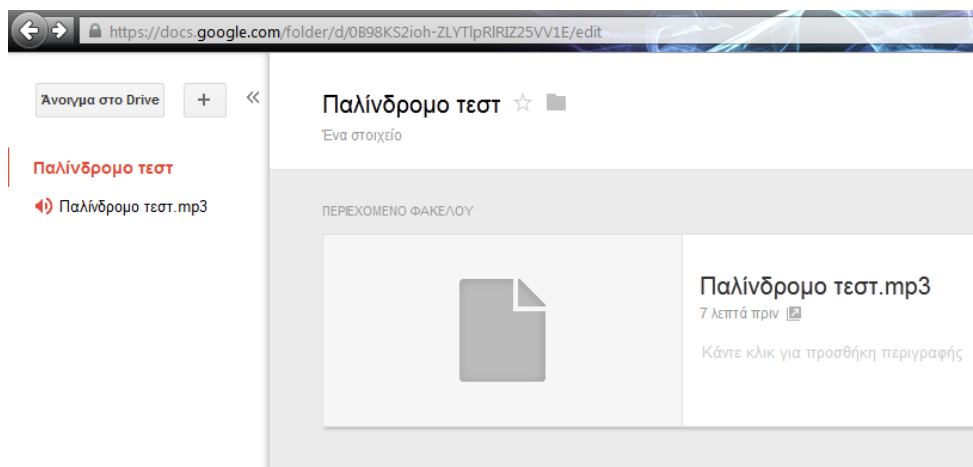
https://docs.google.com/folder/d/0B98KS2ioh-ZLYTlpRlRlZ25VV1E/edit

Άνοιγμα στο Drive
+
«

Παλίνδρομο τεστ
Παλίνδρομο τεστ.mp3

Παλίνδρομο τεστ
Ένα στοιχείο

ΠΕΡΙΕΧΟΜΕΝΟ ΦΑΚΕΛΟΥ

Παλίνδρομο τεστ.mp3
7 λεπτά πριν

Κάντε κλικ για προσθήκη περιγραφής